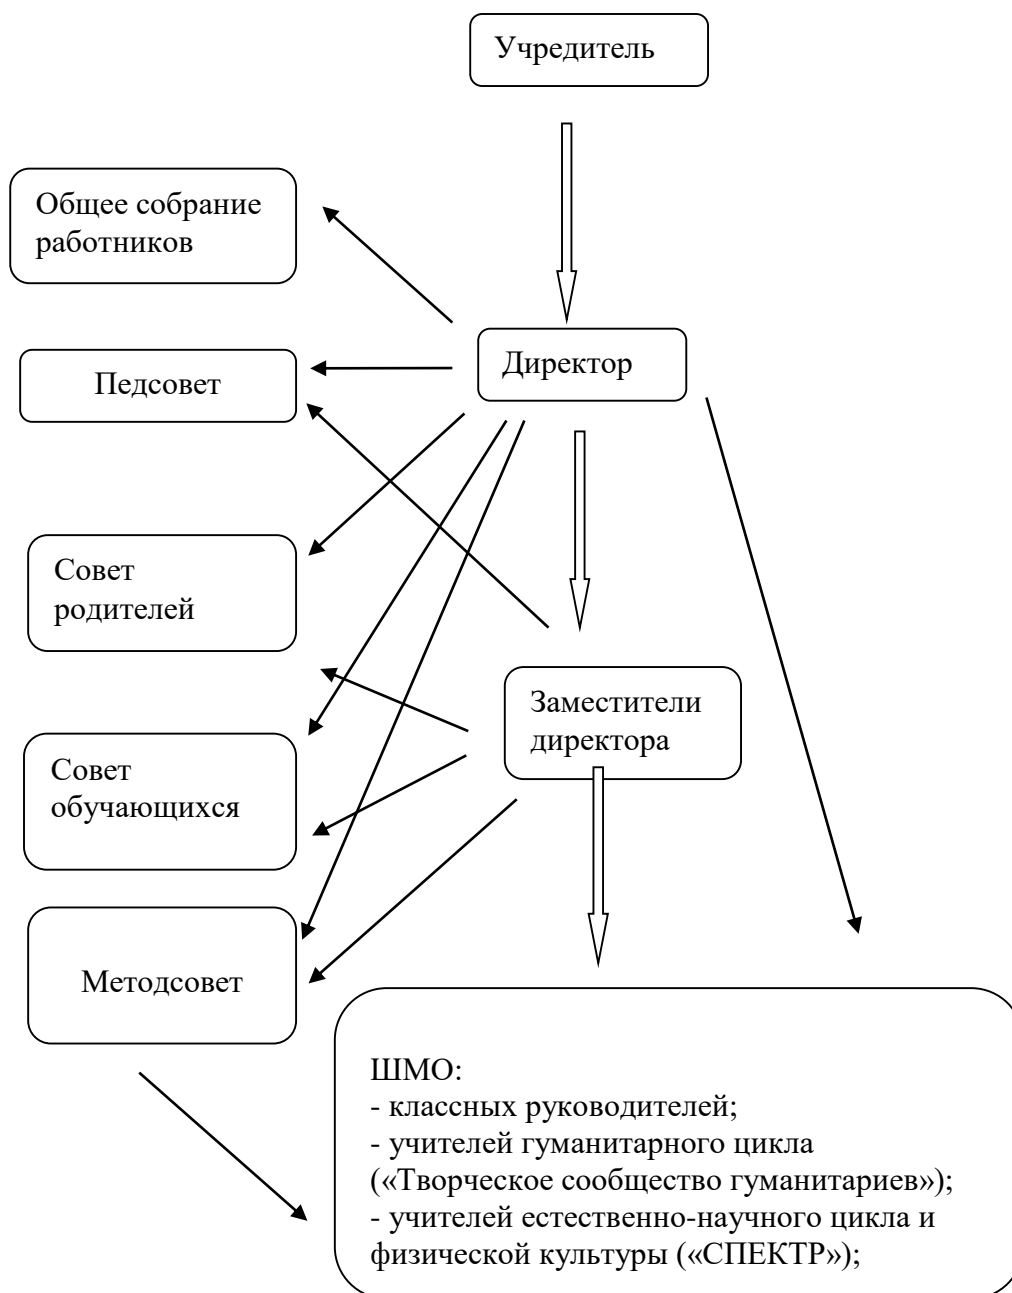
Учредитель

Общее собрание работников

Директор

Педсовет

Совет родителей

Заместители директора

Совет обучающихся

Методсовет

ШМО:
- классных руководителей;
- учителей гуманитарного цикла («Творческое сообщество гуманитариев»);
- учителей естественно-научного цикла и физической культуры («СПЕКТР»);